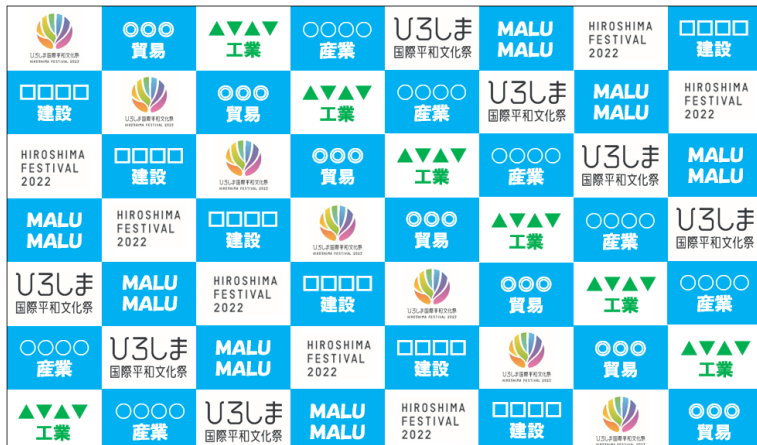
ひろしま国際平和文化祭 HIROSHIMA FESTIVAL 2022
◎◎◎
貿易
▲▼▲▼
工業
○○○○
産業
ひろしま
国際平和文化祭
MALU
MALU
HIROSHIMA
FESTIVAL
2022
□□□□
建設

□□□□
建設
ひろしま国際平和文化祭 HIROSHIMA FESTIVAL 2022
◎◎◎
貿易
▲▼▲▼
工業
○○○○
産業
ひろしま
国際平和文化祭
MALU
MALU
HIROSHIMA
FESTIVAL
2022

HIROSHIMA
FESTIVAL
2022
□□□□
建設
ひろしま国際平和文化祭 HIROSHIMA FESTIVAL 2022
◎◎◎
貿易
▲▼▲▼
工業
○○○○
産業
ひろしま
国際平和文化祭
MALU
MALU

MALU
MALU
HIROSHIMA
FESTIVAL
2022
□□□□
建設
ひろしま国際平和文化祭 HIROSHIMA FESTIVAL 2022
◎◎◎
貿易
▲▼▲▼
工業
○○○○
産業
ひろしま
国際平和文化祭

ひろしま
国際平和文化祭
MALU
MALU
HIROSHIMA
FESTIVAL
2022
□□□□
建設
ひろしま国際平和文化祭 HIROSHIMA FESTIVAL 2022
◎◎◎
貿易
▲▼▲▼
工業
○○○○
産業

○○○○
産業
ひろしま
国際平和文化祭
MALU
MALU
HIROSHIMA
FESTIVAL
2022
□□□□
建設
ひろしま国際平和文化祭 HIROSHIMA FESTIVAL 2022
◎◎◎
貿易
▲▼▲▼
工業

▲▼▲▼
工業
○○○○
産業
ひろしま
国際平和文化祭
MALU
MALU
HIROSHIMA
FESTIVAL
2022
□□□□
建設
ひろしま国際平和文化祭 HIROSHIMA FESTIVAL 2022
◎◎◎
貿易